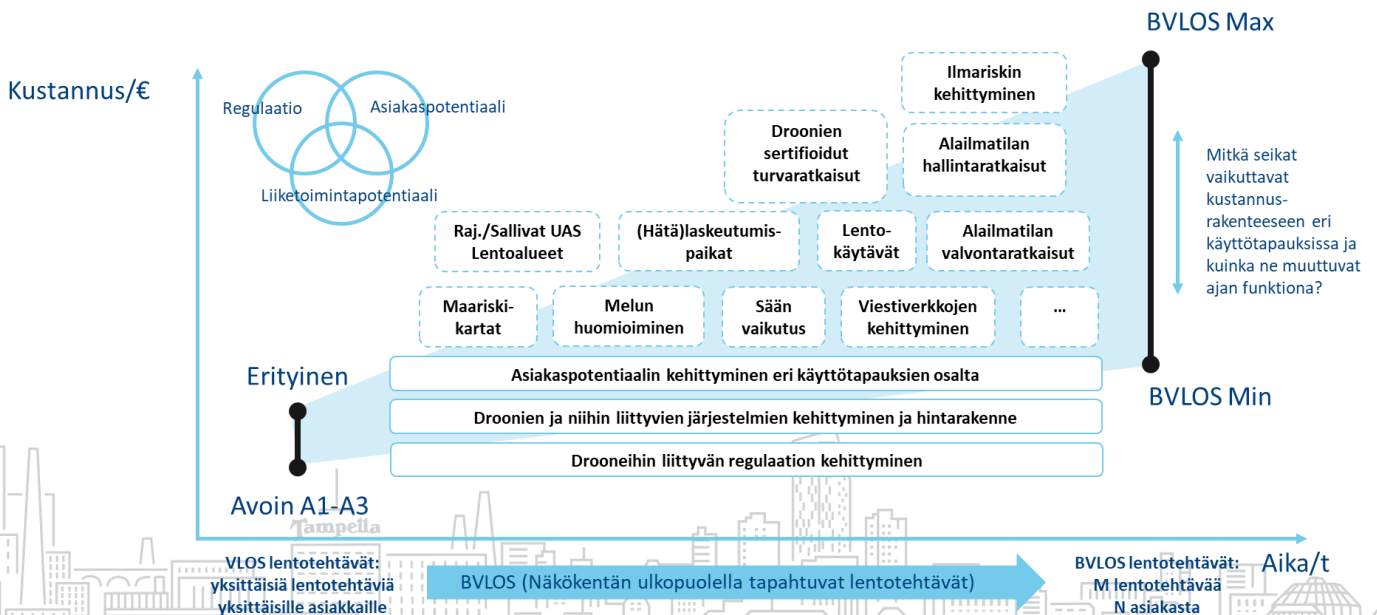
BVLOS Max

Kustannus/€

Regulaatio

Asiakaspotentiaali

Liiketoimintapotentiaali

Ilmariskin kehittyminen

Droonien sertifioidut turvaratkaisut

Alailmatilan hallintaratkaisut

Mitkä seikat vaikuttavat kustannusrakenteeseen eri käyttötapauksissa ja kuinka ne muuttuvat ajan funktiona?

Raj./Sallivat UAS Lentoalueet

(Hätä)laskeutumispaikat

Lentokäytävät

Alailmatilan valvontaratkaisut

Maariskikartat

Melun huomioiminen

Sään vaikutus

Viestiverkkojen kehittyminen

...

Erityinen

Asiakaspotentiaalin kehittyminen eri käyttötapauksien osalta

BVLOS Min

Droonien ja niihin liittyvien järjestelmien kehittyminen ja hintarakenne

Drooneihin liittyvän regulaation kehittyminen

Avoin A1-A3

Tampella

VLOS lentotehtävät: yksittäisiä lentotehtäviä yksittäisille asiakkaille

BVLOS (Näkökentän ulkopuolella tapahtuvat lentotehtävät)

BVLOS lentotehtävät: M lentotehtävää N asiakasta

Aika/t